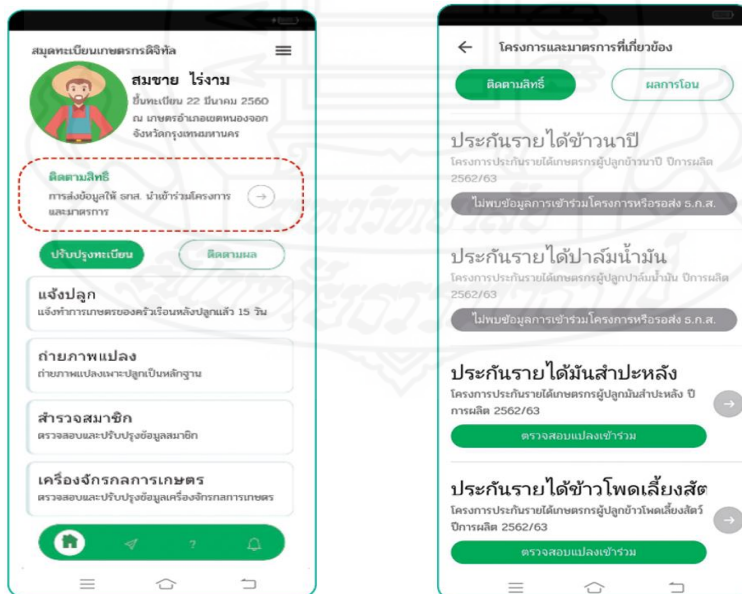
สมุดทะเบียนเกษตรกรดิจิทัล

สมชาย ไร่งาม
ขึ้นทะเบียน 22 มีนาคม 2560
ณ เกษตรอำเภอเขตหนองจอก
จังหวัดกรุงเทพมหานคร

ติดตามสิทธิ์
การส่งข้อมูลให้ ธกส. นำเข้าร่วมโครงการและมาตรการ

ปรับปรุงทะเบียน
ติดตามผล

แจ้งปลูก
แจ้งทำการเกษตรของครัวเรือนหลังปลูกแล้ว 15 วัน

ถ่ายภาพแปลง
ถ่ายภาพแปลงเพาะปลูกเป็นหลักฐาน

สำรวจสมาชิก
ตรวจสอบและปรับปรุงข้อมูลสมาชิก

เครื่องจักรกลการเกษตร
ตรวจสอบและปรับปรุงข้อมูลเครื่องจักรกลการเกษตร

?

โครงการและมาตรการที่เกี่ยวข้อง

ติดตามสิทธิ์
ผลการโอน

ประกันรายได้ข้าวนาปี
โครงการประกันรายได้เกษตรกรผู้ปลูกข้าวนาปี ปีการผลิต 2562/63
ไม่พบข้อมูลการเข้าร่วมโครงการหรือรอส่ง ธ.ก.ส.

ประกันรายได้ปาล์มน้ำมัน
โครงการประกันรายได้เกษตรกรผู้ปลูกปาล์มน้ำมัน ปีการผลิต 2562/63
ไม่พบข้อมูลการเข้าร่วมโครงการหรือรอส่ง ธ.ก.ส.

ประกันรายได้มันสำปะหลัง
โครงการประกันรายได้เกษตรกรผู้ปลูกมันสำปะหลัง ปีการผลิต 2562/63
ตรวจสอบแปลงเข้าร่วม

ประกันรายได้ข้าวโพดเลี้ยงสัต
โครงการประกันรายได้เกษตรกรผู้ปลูกข้าวโพดเลี้ยงสัตว์ ปีการผลิต 2562/63
ตรวจสอบแปลงเข้าร่วม